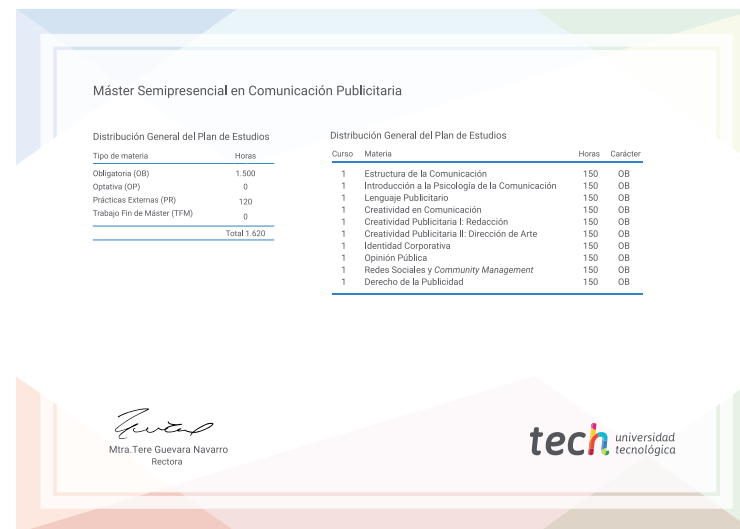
Máster Semipresencial en Comunicación Publicitaria

Distribución General del Plan de Estudios

| Tipo de materia | Horas |
|---|---|
| Obligatoria (OB) | 1.500 |
| Optativa (OP) | 0 |
| Prácticas Externas (PR) | 120 |
| Trabajo Fin de Máster (TFM) | 0 |
| | Total 1.620 |

Distribución General del Plan de Estudios

| Curso | Materia | Horas | Carácter |
|---|---|---|---|
| 1 | Estructura de la Comunicación | 150 | OB |
| 1 | Introducción a la Psicología de la Comunicación | 150 | OB |
| 1 | Lenguaje Publicitario | 150 | OB |
| 1 | Creatividad en Comunicación | 150 | OB |
| 1 | Creatividad Publicitaria I: Redacción | 150 | OB |
| 1 | Creatividad Publicitaria II: Dirección de Arte | 150 | OB |
| 1 | Identidad Corporativa | 150 | OB |
| 1 | Opinión Pública | 150 | OB |
| 1 | Redes Sociales y Community Management | 150 | OB |
| 1 | Derecho de la Publicidad | 150 | OB |

Mtra.Tere Guevara Navarro
Rectora

tech universidad tecnológica